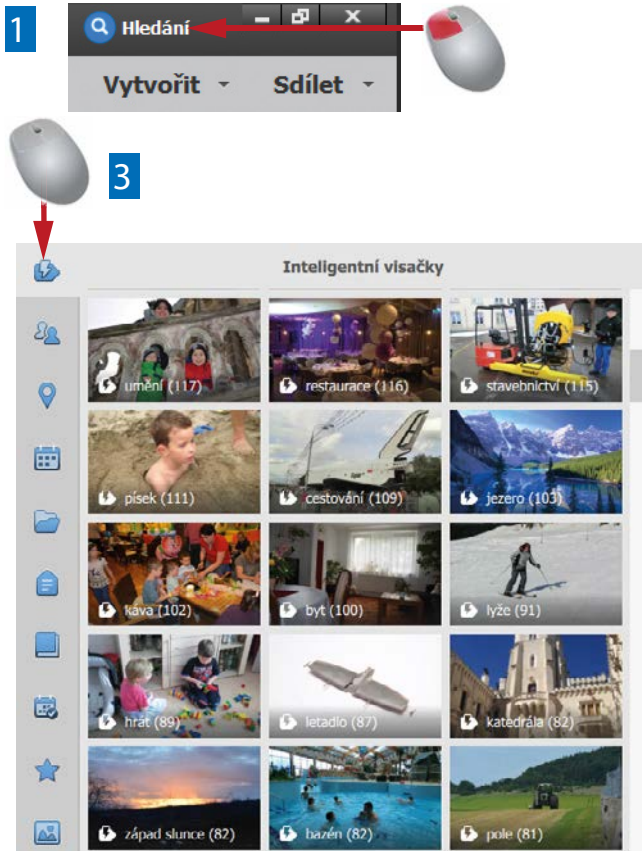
1

Hledání

Vytvořit

Sdílet

3

Inteligentní visačky

umění (117)

restaurace (116)

stavebnictví (115)

písek (111)

cestování (109)

jezero (103)

káva (102)

byt (100)

lyže (91)

hrát (89)

letadlo (87)

katedrála (82)

západ slunce (82)

bazén (82)

pole (81)